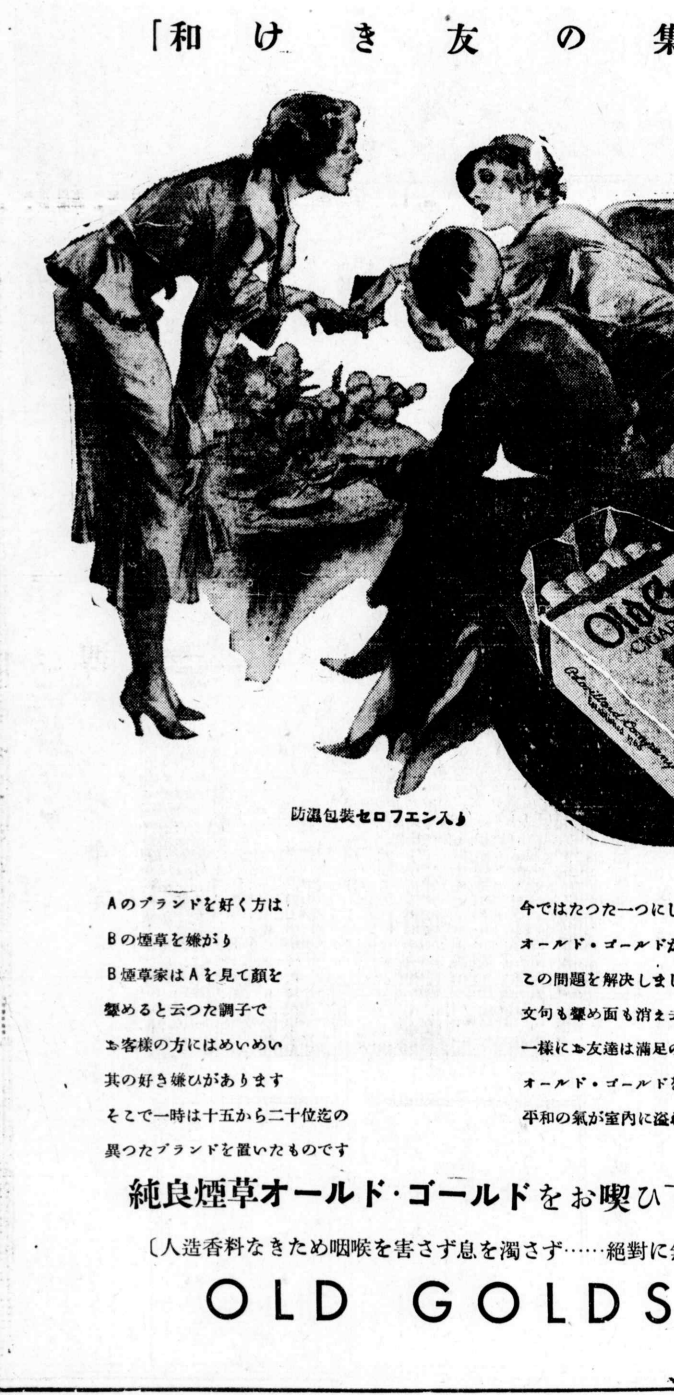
「和 け き 友 の 集

防濕包裝セロフエン入り

Aのブランドを好く方は
Bの煙草を嫌がり
B煙草家はAを見て顔を
顰めると云つた調子で
お客様の方にはめいめい
其の好き嫌ひがあります
そこで一時は十五から二十位迄の
異つたブランドを置いたものです

今ではたつた一つにし
オールド・ゴールドが
この問題を解決しまし
文句も顰め面も消え
一様にお友達は満足の
オールド・ゴールド
平和の氣が室内に溢

純良煙草オールド・ゴールドをお喫ひ

〔人造香料なきため咽喉を害さず息を濁さず……絶對に

OLD GOLDS